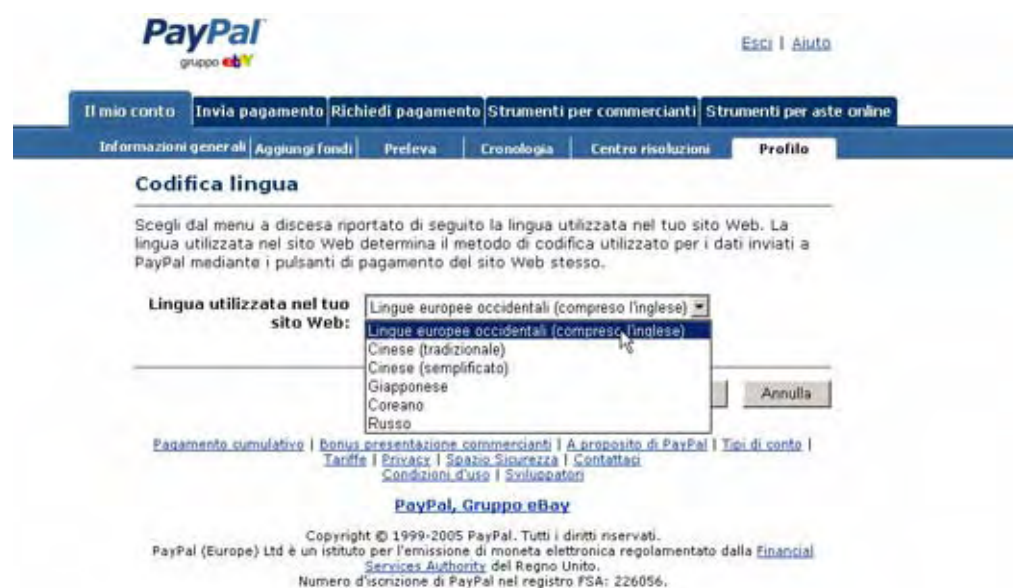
PayPal
gruppo ebY

Esci | Aiuto

Il mio conto | Invia pagamento | Richiedi pagamento | Strumenti per commercianti | Strumenti per aste online

Informazioni generali | Aggiungi fondi | Preleva | Cronologia | Centro risoluzioni | Profilo

Codifica lingua

Scegli dal menu a discesa riportato di seguito la lingua utilizzata nel tuo sito Web. La lingua utilizzata nel sito Web determina il metodo di codifica utilizzato per i dati inviati a PayPal mediante i pulsanti di pagamento del sito Web stesso.

Lingua utilizzata nel tuo sito Web: Lingue europee occidentali (compreso l'inglese)

Lingue europee occidentali (compreso l'inglese)
Cinese (tradizionale)
Cinese (semplificato)
Giapponese
Coreano
Russo

Annulla

Pagamento cumulativo | Bonus presentazione commercianti | A proposito di PayPal | Tipi di conto | Tariffe | Privacy | Spazio Sicurezza | Contattaci
Condizioni d'uso | Sviluppatori

PayPal, Gruppo eBay

Copyright © 1999-2005 PayPal. Tutti i diritti riservati.
PayPal (Europe) Ltd è un istituto per l'emissione di moneta elettronica regolamentato dalla Financial Services Authority del Regno Unito.
Numero d'iscrizione di PayPal nel registro FSA: 226056.